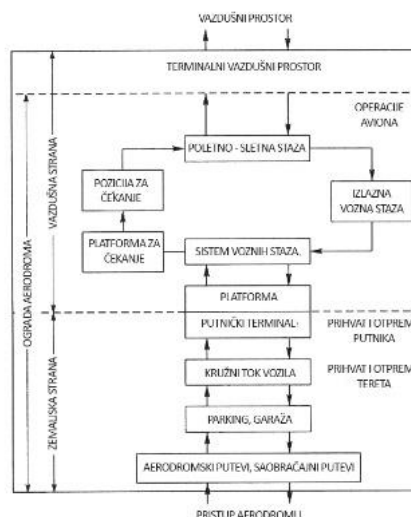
VAZDUŠNI PROSTOR

TERMINALNI VAZDUŠNI PROSTOR

OPERACIJE AVIONA

POLETNO - SLETNA STAZA

POZICIJA ZA ČEKANJE

IZLAZNA VOZNA STAZA

PLATFORMA ZA ČEKANJE

SISTEM VOZNIH STAZA.

PLATFORMA

PUTNIČKI TERMINAL

PRIHVAT I OTPREM PUTNIKA

KRUŽNI TOK VOZILA

PRIHVAT I OTPREM TERETA

PARKING, GARAŽA

AERODROMSKI PUTEVI, SAOBRAĆAJNI PUTEVI

PRISTUP AERODROMU

VAZDUŠNA STRANA

OGRADA AERODROMA

ZEMALJSKA STRANA